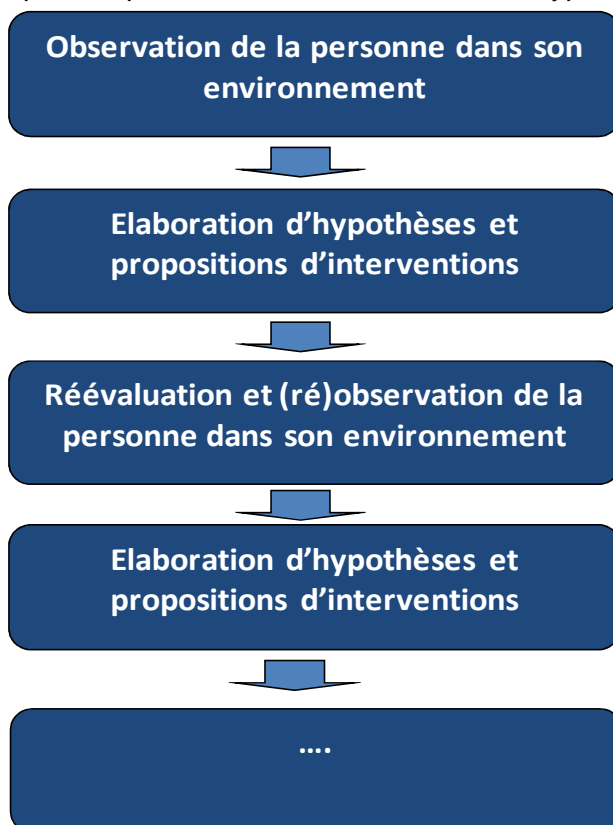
Observation de la personne dans son environnement

Elaboration d’hypothèses et propositions d’interventions

Réévaluation et (ré)observation de la personne dans son environnement

Elaboration d’hypothèses et propositions d’interventions

....